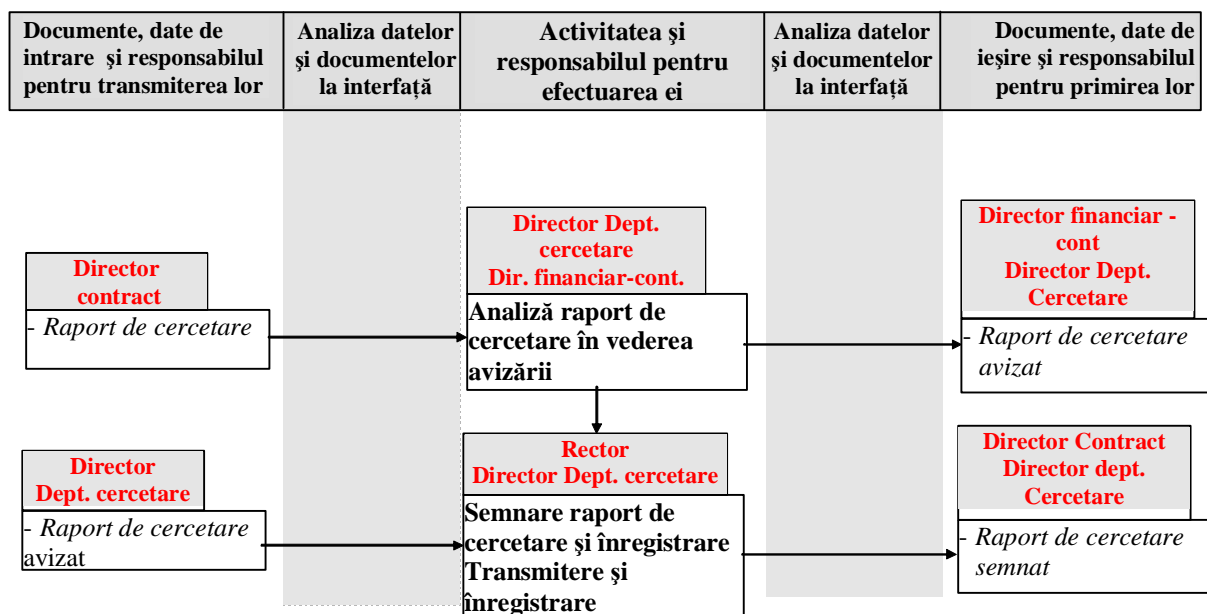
| Documente, date de intrare şi responsabilul pentru transmiterea lor | Analiza datelor şi documentelor la interfaţă | Activitatea şi responsabilul pentru efectuarea ei | Analiza datelor şi documentelor la interfaţă | Documente, date de ieşire şi responsabilul pentru primirea lor |
|---|---|---|---|---|

Director contract
- Raport de cercetare

Director Dept. cercetare
Dir. financiar-cont.
Analiză raport de cercetare în vederea avizării

Director financiar - cont
Director Dept. Cercetare
- Raport de cercetare avizat

Director Dept. cercetare
- Raport de cercetare avizat

Rector
Director Dept. cercetare
Semnare raport de cercetare şi înregistrare
Transmitere şi înregistrare

Director Contract
Director dept. Cercetare
- Raport de cercetare semnat